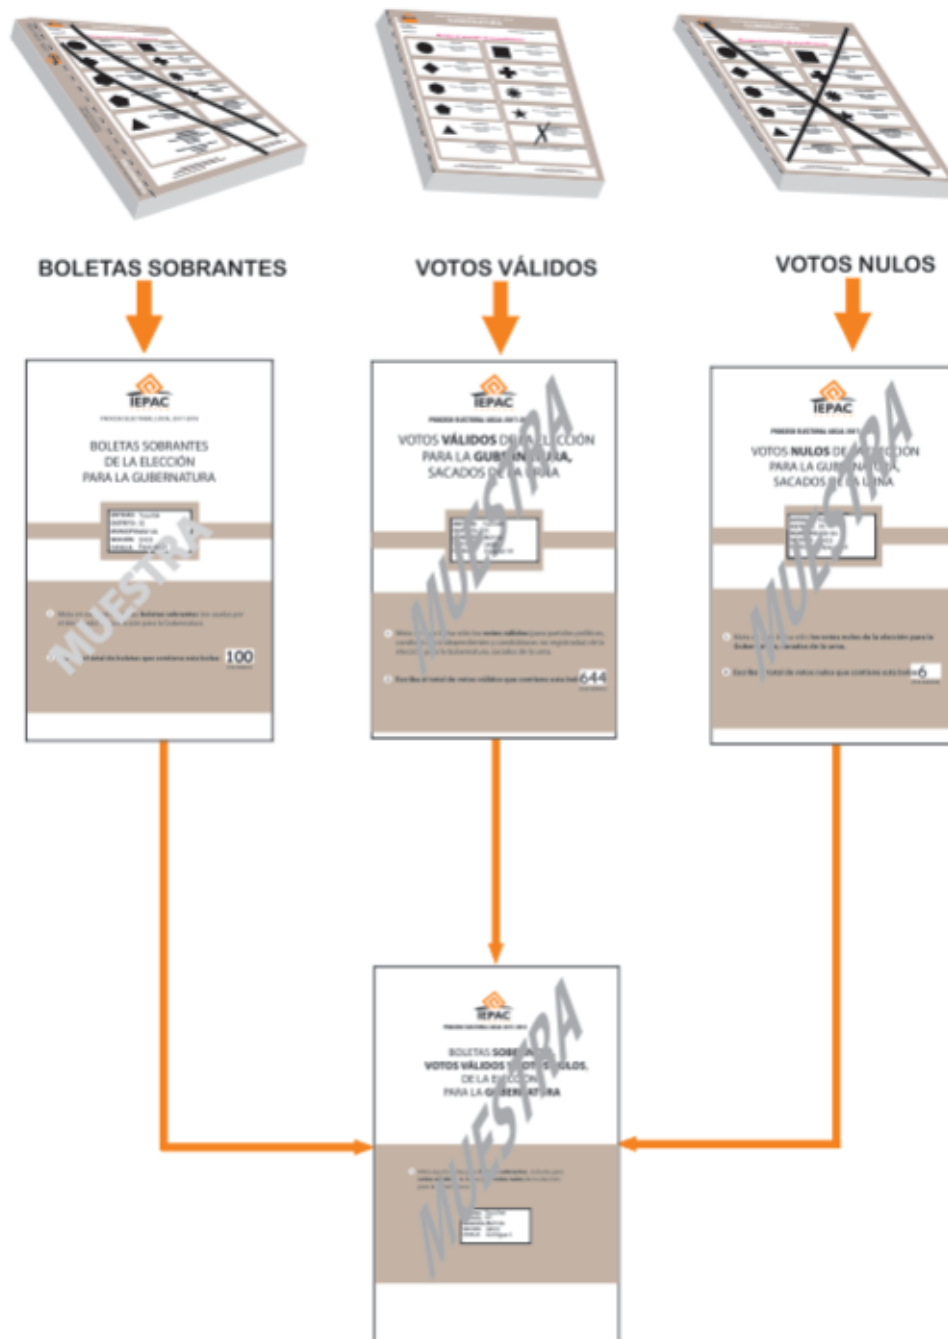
BOLETAS SOBRANTES

VOTOS VÁLIDOS

VOTOS NULOS

IEPAC

BOLETAS SOBRANTES DE LA ELECCIÓN PARA LA GUBERNATURA

MUESTRA

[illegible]

100

IEPAC

VOTOS VÁLIDOS DE LA ELECCIÓN PARA LA GUBERNATURA, SACADOS DE LA URNA

MUESTRA

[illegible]

644

IEPAC

VOTOS NULOS DE LA ELECCIÓN PARA LA GUBERNATURA, SACADOS DE LA URNA

MUESTRA

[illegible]

6

IEPAC

BOLETAS SOBRANTES, VOTOS VÁLIDOS Y VOTOS NULOS, DE LA ELECCIÓN PARA LA GUBERNATURA

MUESTRA

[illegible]